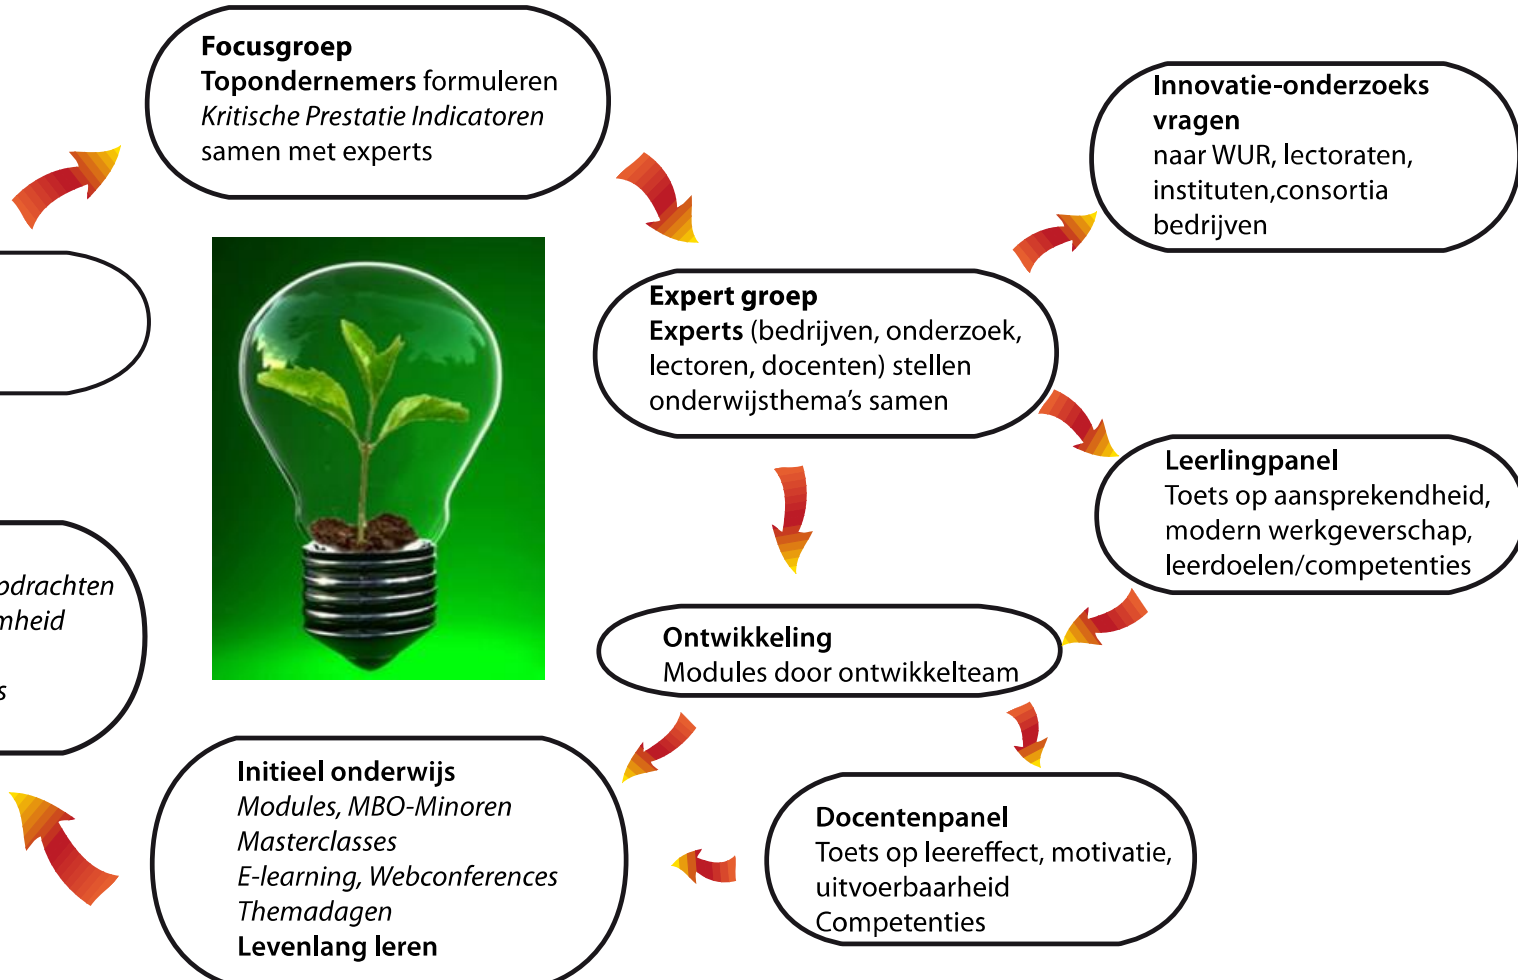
**Focusgroep**
**Topondernemers** formuleren
*Kritische Prestatie Indicatoren*
samen met experts

**Innovatie-onderzoeks vragen**
naar WUR, lectoraten, instituten,consortia bedrijven

**Expert groep**
**Experts** (bedrijven, onderzoek, lectoren, docenten) stellen onderwijsthema's samen

**Leerlingpanel**
Toets op aansprekendheid, modern werkgeverschap, leerdoelen/competenties

*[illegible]odrachten*
*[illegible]mheid*
*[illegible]s*

**Ontwikkeling**
Modules door ontwikkelteam

**Initieel onderwijs**
*Modules, MBO-Minoren*
*Masterclasses*
*E-learning, Webconferences*
*Themadagen*
**Levenlang leren**

**Docentenpanel**
Toets op leereffect, motivatie, uitvoerbaarheid
Competenties